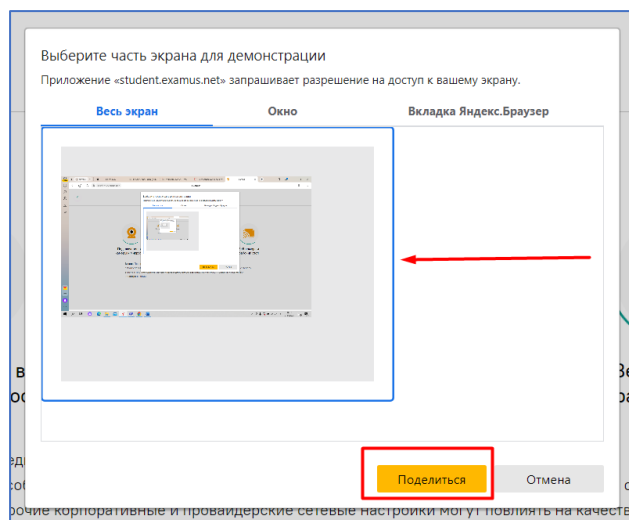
Выберите часть экрана для демонстрации

Приложение «student.examus.net» запрашивает разрешение на доступ к вашему экрану.

Весь экран

Окно

Вкладка Яндекс.Браузер

Поделиться

Отмена

в

ос

Ве

ра

ед

рочие корпоративные и провайдерские сетевые настройки могут повлиять на качеств